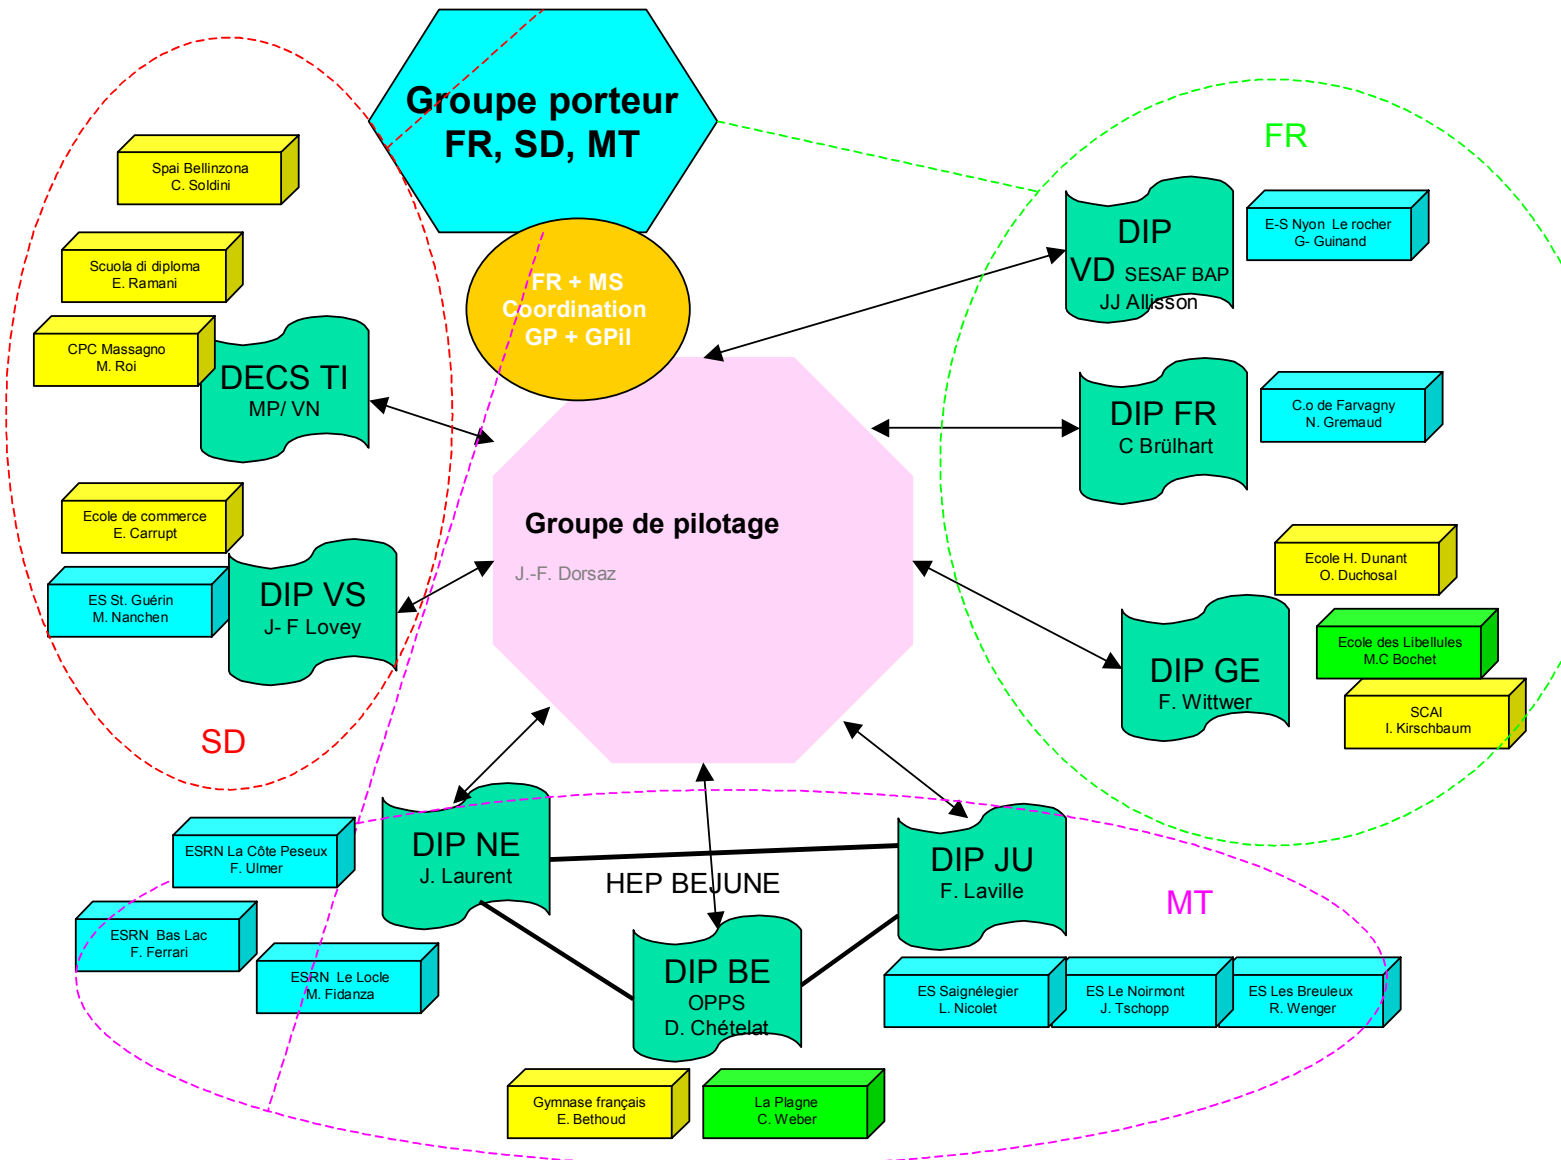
Groupe porteur
FR, SD, MT

FR + MS
Coordination
GP + GPil

Spai Bellinzona
C. Soldini

Scuola di diploma
E. Ramani

CPC Massagno
M. Roi

DECS TI
MP/ VN

Ecole de commerce
E. Carrupt

ES St. Guérin
M. Nanchen

DIP VS
J- F Lovey

SD

Groupe de pilotage
J.-F. Dorsaz

FR

DIP
VD SESAF BAP
JJ Allisson

E-S Nyon Le rocher
G- Guinand

DIP FR
C Brülhart

C.o de Farvagny
N. Gremaud

Ecole H. Dunant
O. Duchosal

Ecole des Libellules
M.C Bochet

SCAI
I. Kirschbaum

DIP GE
F. Wittwer

ESRN La Côte Peseux
F. Ulmer

ESRN Bas Lac
F. Ferrari

ESRN Le Locle
M. Fidanza

DIP NE
J. Laurent

HEP BEJUNE

DIP JU
F. Laville

MT

DIP BE
OPPS
D. Chételat

ES Saignélegier
L. Nicolet

ES Le Noirmont
J. Tschopp

ES Les Breuleux
R. Wenger

Gymnase français
E. Bethoud

La Plagne
C. Weber